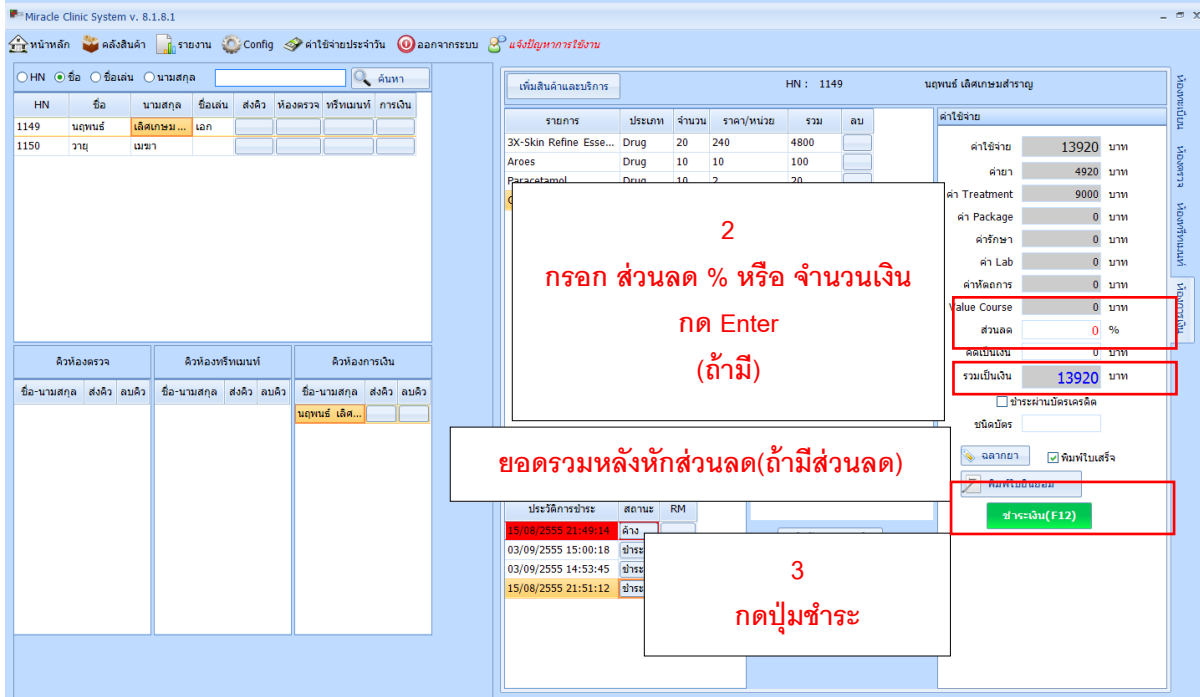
Miracle Clinic System v. 8.1.8.1

หน้าหลัก คลังสินค้า รายงาน Config ค่าใช้จ่ายประจำวัน ออกจากระบบ แจ้งปัญหาการใช้งาน

HN ชื่อ ชื่อเล่น นามสกุล ค้นหา

| HN | ชื่อ | นามสกุล | ชื่อเล่น | ส่งคิว | ห้องตรวจ | ทรีทเมนท์ | การเงิน |
|---|---|---|---|---|---|---|---|
| 1149 | นฤพนธ์ | เลิศเกษม ... | เอก | | | | |
| 1150 | วายุ | เมฆา | | | | | |

คิวห้องตรวจ
ชื่อ-นามสกุล ส่งคิว ลบคิว

คิวห้องทรีทเมนท์
ชื่อ-นามสกุล ส่งคิว ลบคิว

คิวห้องการเงิน
ชื่อ-นามสกุล ส่งคิว ลบคิว
นฤพนธ์ เลิศ...

เพิ่มสินค้าและบริการ
HN : 1149 นฤพนธ์ เลิศเกษมสำราญ

| รายการ | ประเภท | จำนวน | ราคา/หน่วย | รวม | ลบ |
|---|---|---|---|---|---|
| 3X-Skin Refine Esse... | Drug | 20 | 240 | 4800 | |
| Aroes | Drug | 10 | 10 | 100 | |
| Paracetamol | Drug | 10 | 2 | 20 | |

ค่าใช้จ่าย
ค่าใช้จ่าย 13920 บาท
ค่ายา 4920 บาท
ค่า Treatment 9000 บาท
ค่า Package 0 บาท
ค่ารักษา 0 บาท
ค่า Lab 0 บาท
ค่าหัตถการ 0 บาท
Value Course 0 บาท
ส่วนลด 0 %
คิดเป็นเงิน 0 บาท
รวมเป็นเงิน 13920 บาท
ชำระผ่านบัตรเครดิต
ชนิดบัตร
ฉลากยา
พิมพ์ใบเสร็จ
พิมพ์ใบยินยอม
ชำระเงิน(F12)

2
กรอก ส่วนลด % หรือ จำนวนเงิน
กด Enter
(ถ้ามี)

ยอดรวมหลังหักส่วนลด(ถ้ามีส่วนลด)

| ประวัติการชำระ | สถานะ | RM |
|---|---|---|
| 15/08/2555 21:49:14 | ค้าง | |
| 03/09/2555 15:00:18 | ชำระ | |
| 03/09/2555 14:53:45 | ชำระ | |
| 15/08/2555 21:51:12 | ชำระ | |

3
กดปุ่มชำระ

ห้องทะเบียน ห้องตรวจ ห้องทรีทเมนท์ ห้องการเงิน